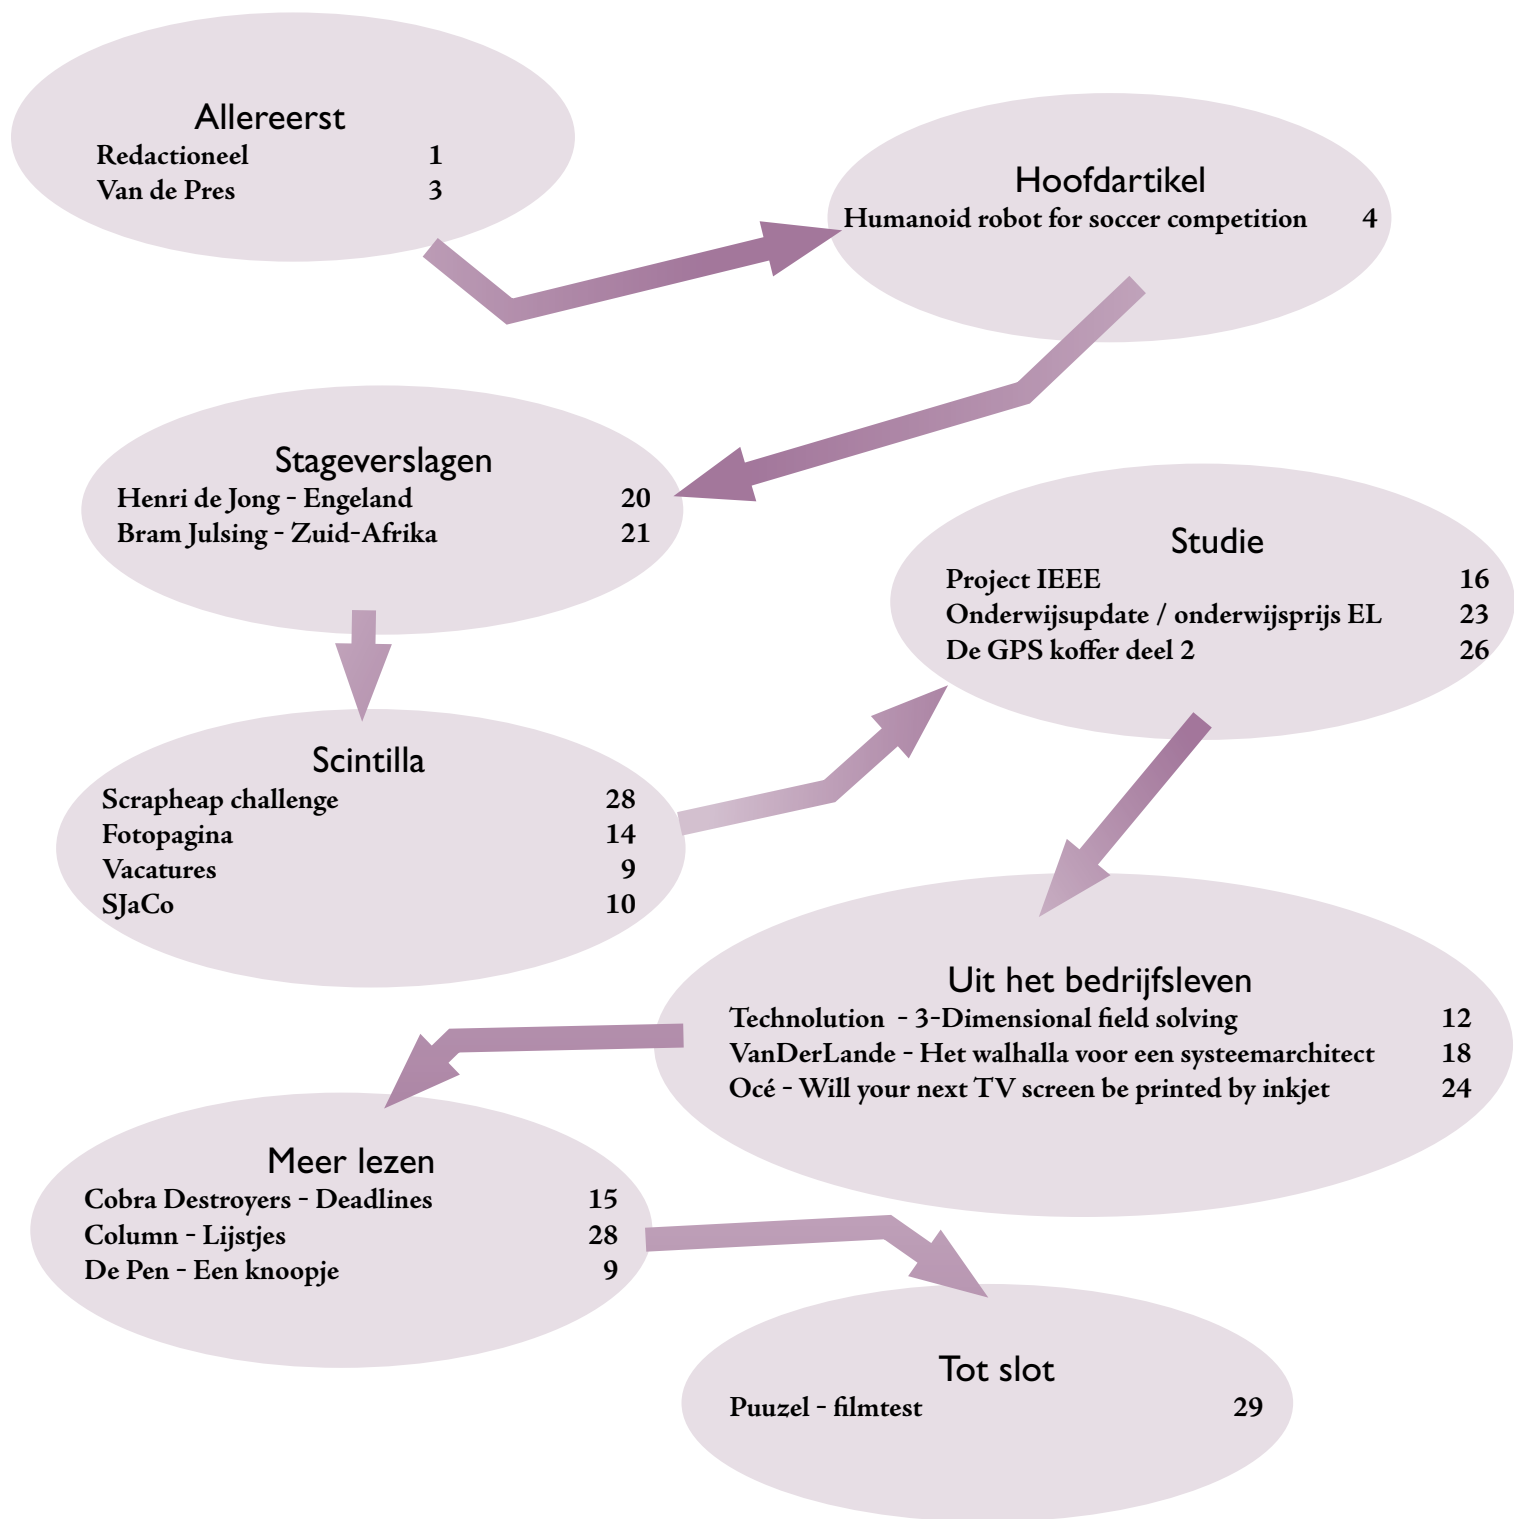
Allereerst
Redactioneel 1
Van de Pres 3

Hoofdartikel
Humanoid robot for soccer competition 4

Stageverslagen
Henri de Jong - Engeland 20
Bram Julsing - Zuid-Afrika 21

Studie
Project IEEE 16
Onderwijsupdate / onderwijsprijs EL 23
De GPS koffer deel 2 26

Scintilla
Scrapheap challenge 28
Fotopagina 14
Vacatures 9
SJaCo 10

Uit het bedrijfsleven
Technolution - 3-Dimensional field solving 12
VanDerLande - Het walhalla voor een systeemarchitect 18
Océ - Will your next TV screen be printed by inkjet 24

Meer lezen
Cobra Destroyers - Deadlines 15
Column - Lijstjes 28
De Pen - Een knoopje 9

Tot slot
Puuzel - filmtest 29